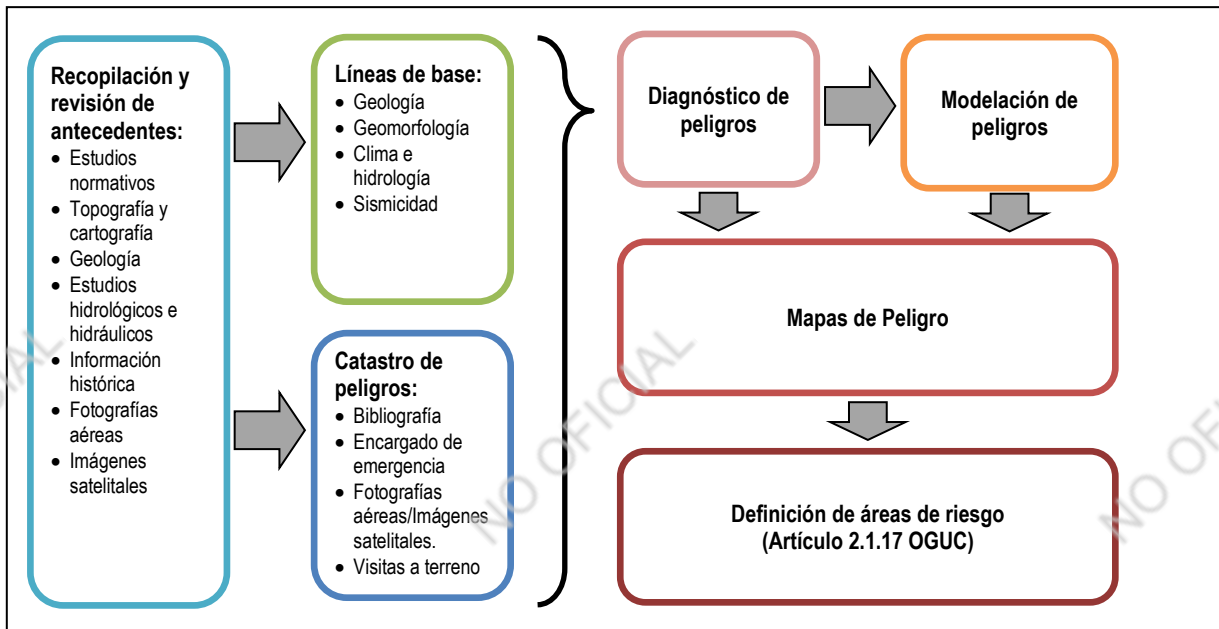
**Recopilación y revisión de antecedentes:**
- Estudios normativos
- Topografía y cartografía
- Geología
- Estudios hidrológicos e hidráulicos
- Información histórica
- Fotografías aéreas
- Imágenes satelitales

**Líneas de base:**
- Geología
- Geomorfología
- Clima e hidrología
- Sismicidad

**Catastro de peligros:**
- Bibliografía
- Encargado de emergencia
- Fotografías aéreas/Imágenes satelitales.
- Visitas a terreno

**Diagnóstico de peligros**

**Modelación de peligros**

**Mapas de Peligro**

**Definición de áreas de riesgo (Artículo 2.1.17 OGUC)**

NO OFICIAL NO OFICIAL NO OFICIAL